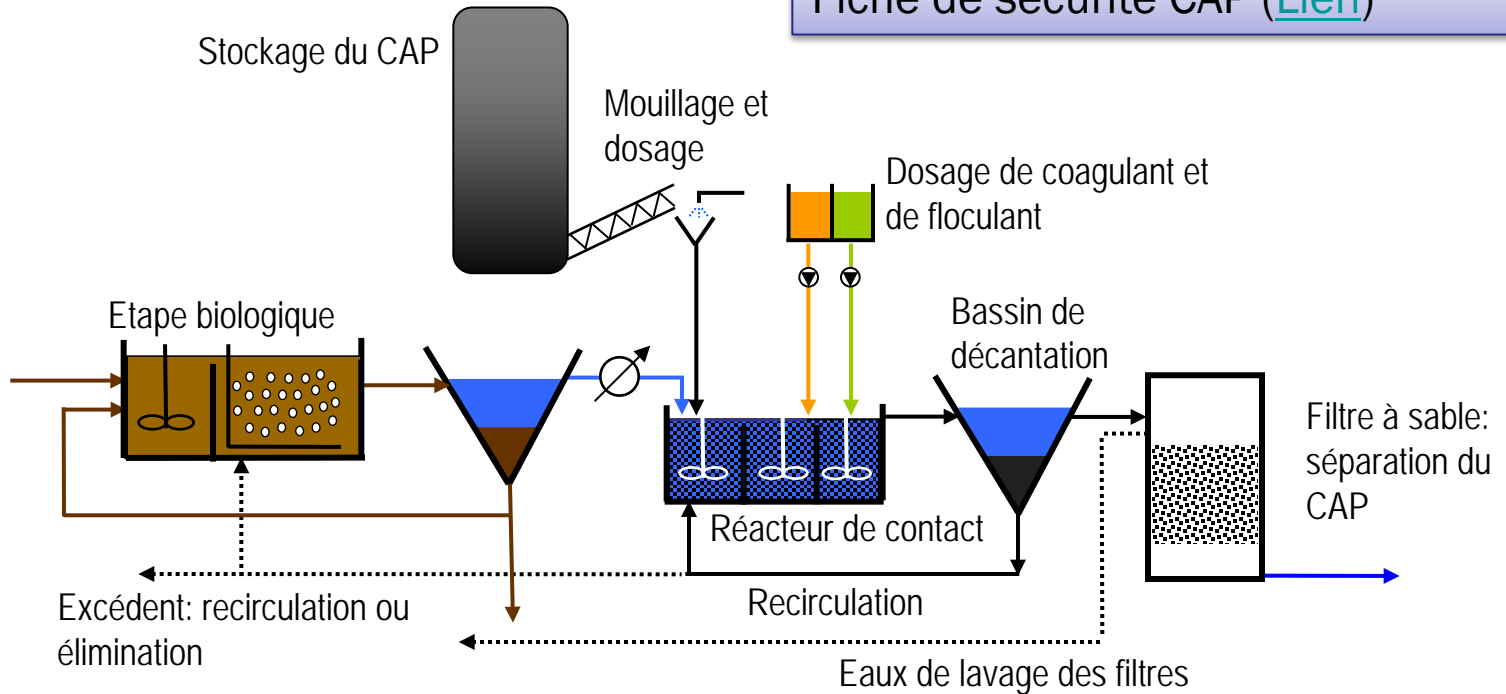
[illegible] CAP ([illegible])

Stockage du CAP

Mouillage et dosage

Dosage de coagulant et de floculant

Etape biologique

Bassin de décantation

Filtre à sable: séparation du CAP

Réacteur de contact

Excédent: recirculation ou élimination

Recirculation

Eaux de lavage des filtres